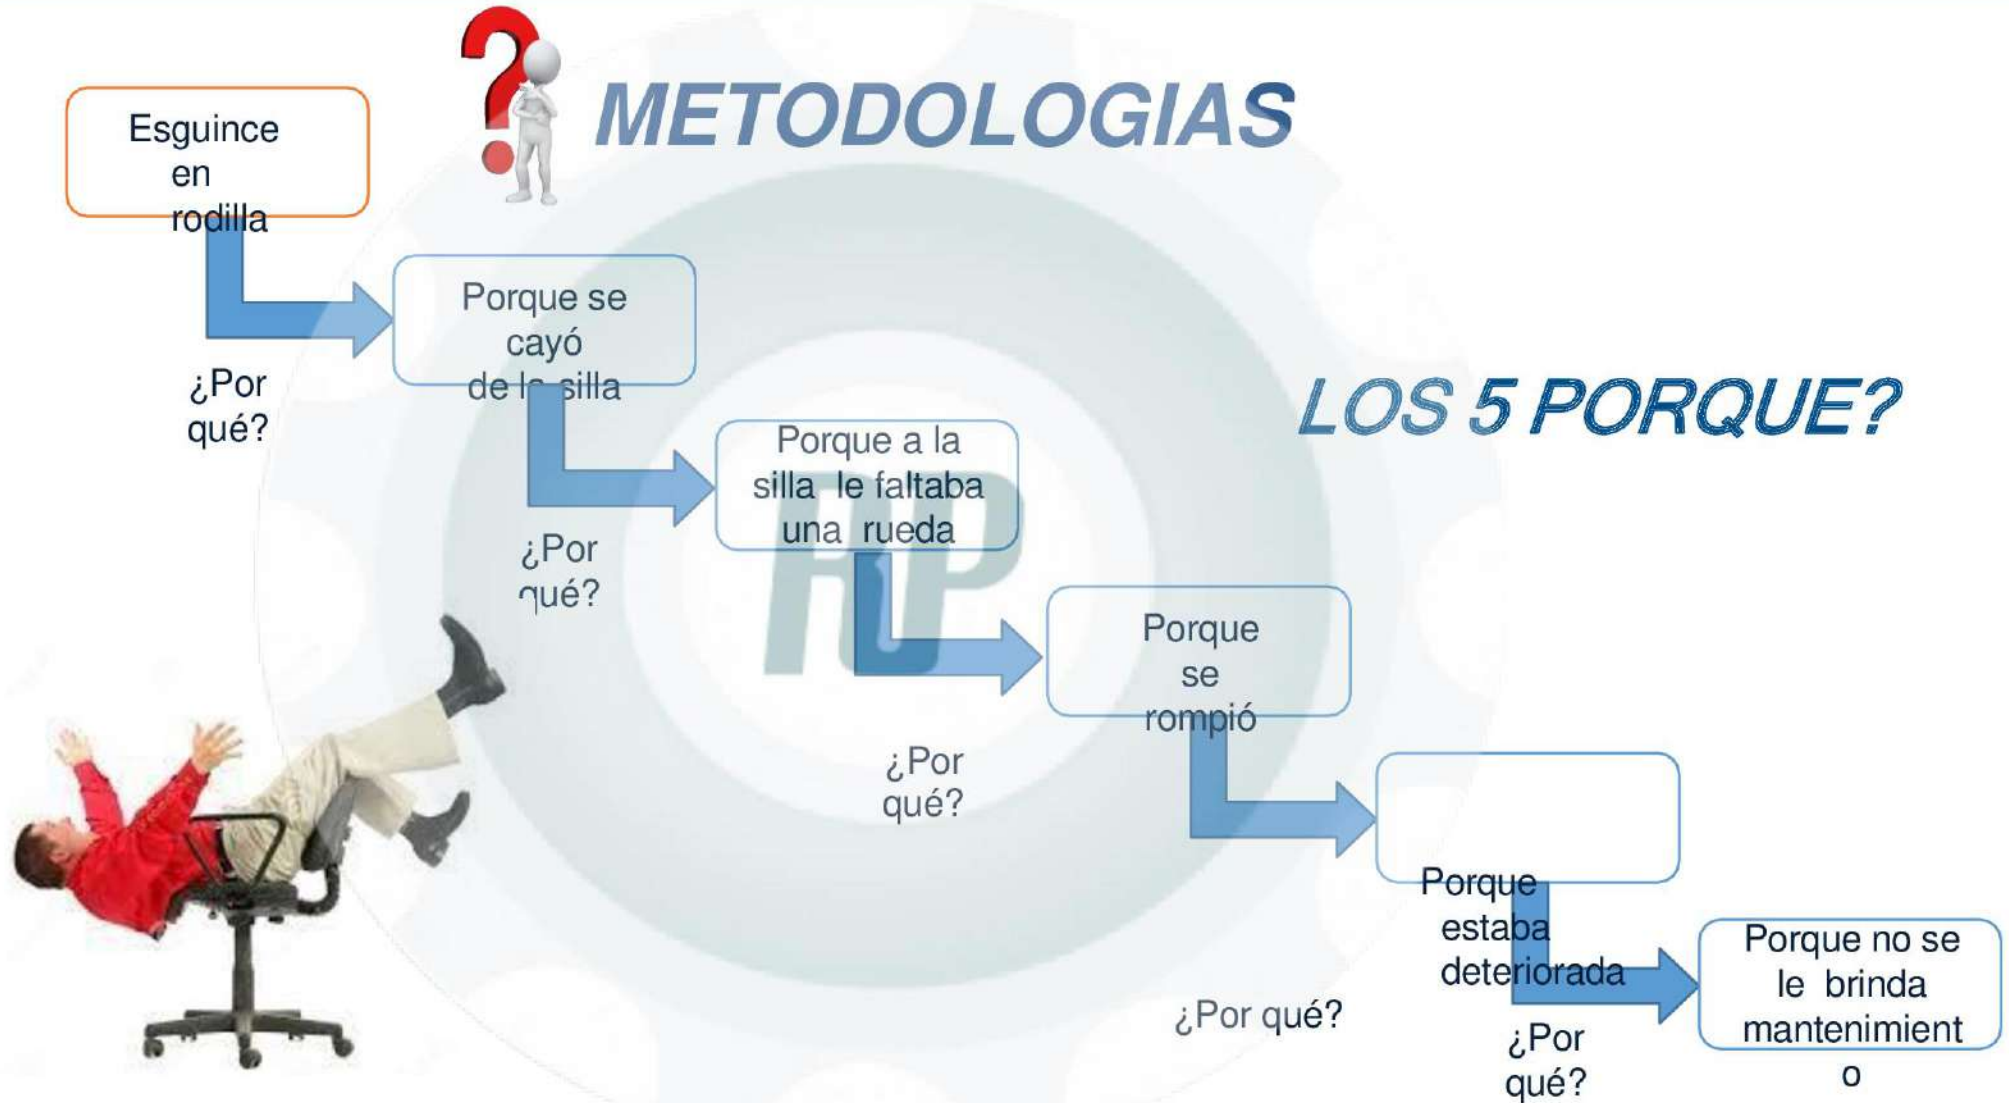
METODOLOGIAS

Esguince en rodilla

¿Por qué?

Porque se cayó de la silla

¿Por qué?

Porque a la silla le faltaba una rueda

LOS 5 PORQUE?

RP

¿Por qué?

Porque se rompió

¿Por qué?

Porque estaba deteriorada

¿Por qué?

Porque no se le brinda mantenimiento